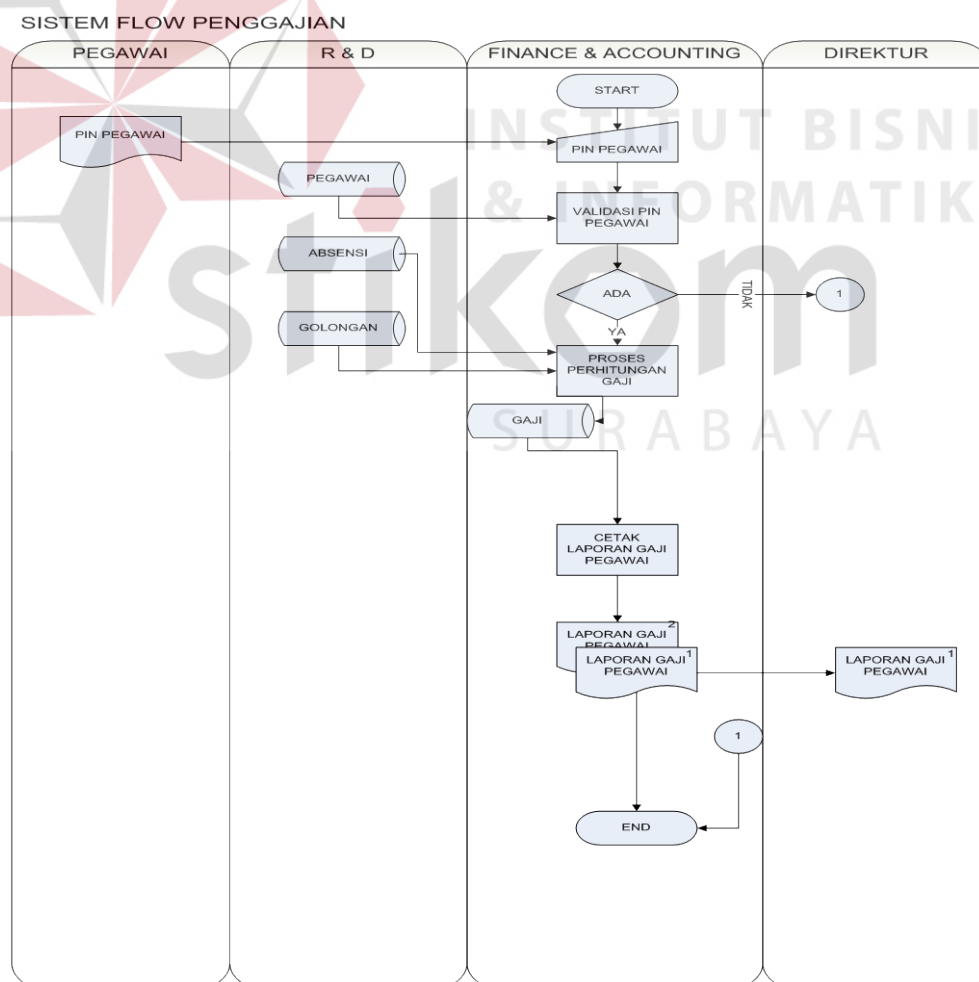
SISTEM FLOW PENGGAJIAN

PEGAWAI

R & D

FINANCE & ACCOUNTING

DIREKTUR

INSTITUT BISNIS & INFORMATIKA stikom SURABAYA

START

PIN PEGAWAI

PIN PEGAWAI

PEGAWAI

VALIDASI PIN PEGAWAI

ABSENSI

ADA

TIDAK

1

YA

GOLONGAN

PROSES PERHITUNGAN GAJI

GAJI

CETAK LAPORAN GAJI PEGAWAI

LAPORAN GAJI PEGAWAI $^2$

LAPORAN GAJI PEGAWAI $^1$

LAPORAN GAJI PEGAWAI $^1$

1

END